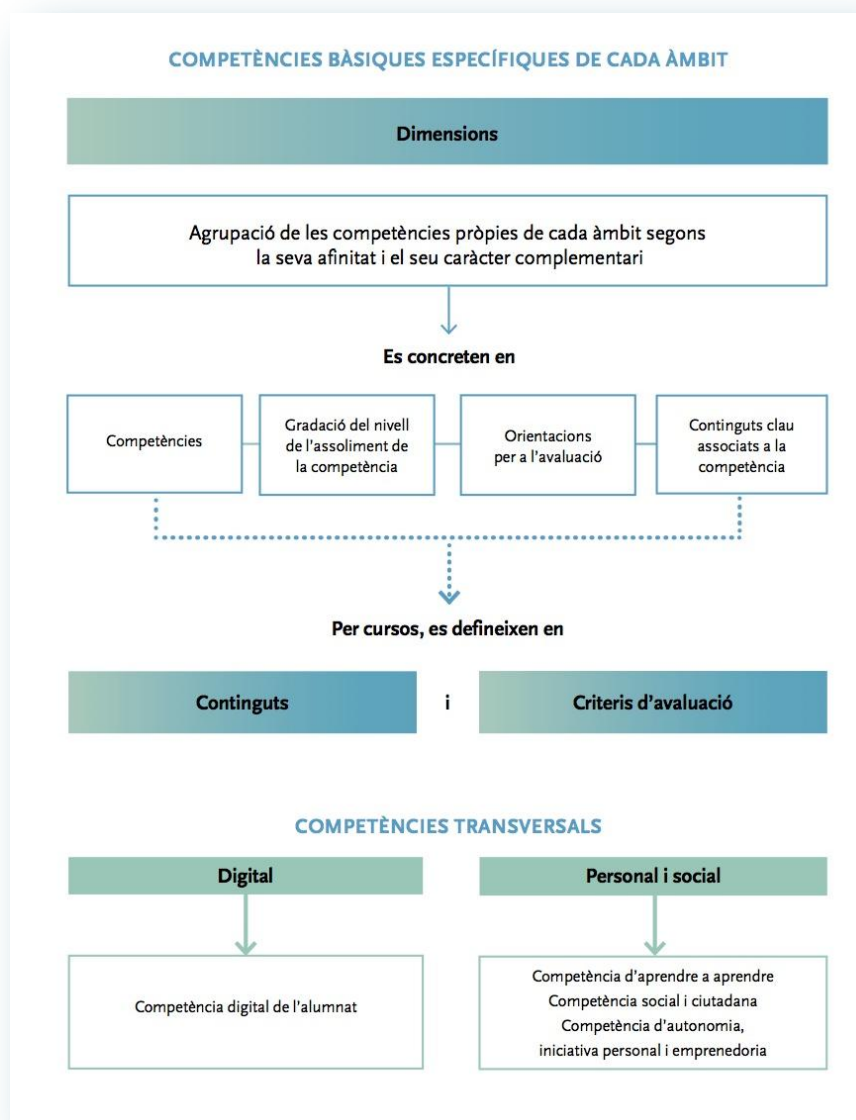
COMPETÈNCIES BÀSIQUES ESPECÍFIQUES DE CADA ÀMBIT

Dimensions

Agrupació de les competències pròpies de cada àmbit segons la seva afinitat i el seu caràcter complementari

Es concreten en

Competències

Gradació del nivell de l'assoliment de la competència

Orientacions per a l'avaluació

Continguts clau associats a la competència

Per cursos, es defineixen en

Continguts

i

Criteris d'avaluació

COMPETÈNCIES TRANSVERSALS

Digital

Competència digital de l'alumnat

Personal i social

Competència d'aprendre a aprendre
Competència social i ciutadana
Competència d'autonomia, iniciativa personal i emprenedoria